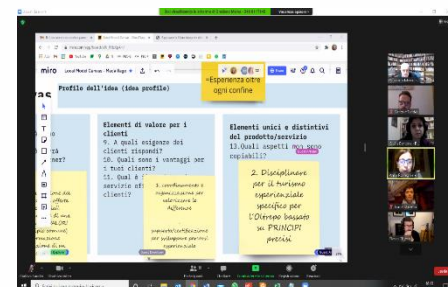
miro

Profile dell'idea (idea profile)

=Esperienza oltre ogni confine

Elementi di valore per i clienti
9. A quali esigenze dei clienti rispondi?
10. Quali sono i vantaggi per i tuoi clienti?
11. Qual è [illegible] servizio of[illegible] clienti?

Elementi unici e distintivi del prodotto/servizio
13.Quali aspetti non sono copiabili?

2. Disciplinare per il turismo esperienziale specifico per l'Oltrepo basato su PRINCIPI precisi

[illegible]